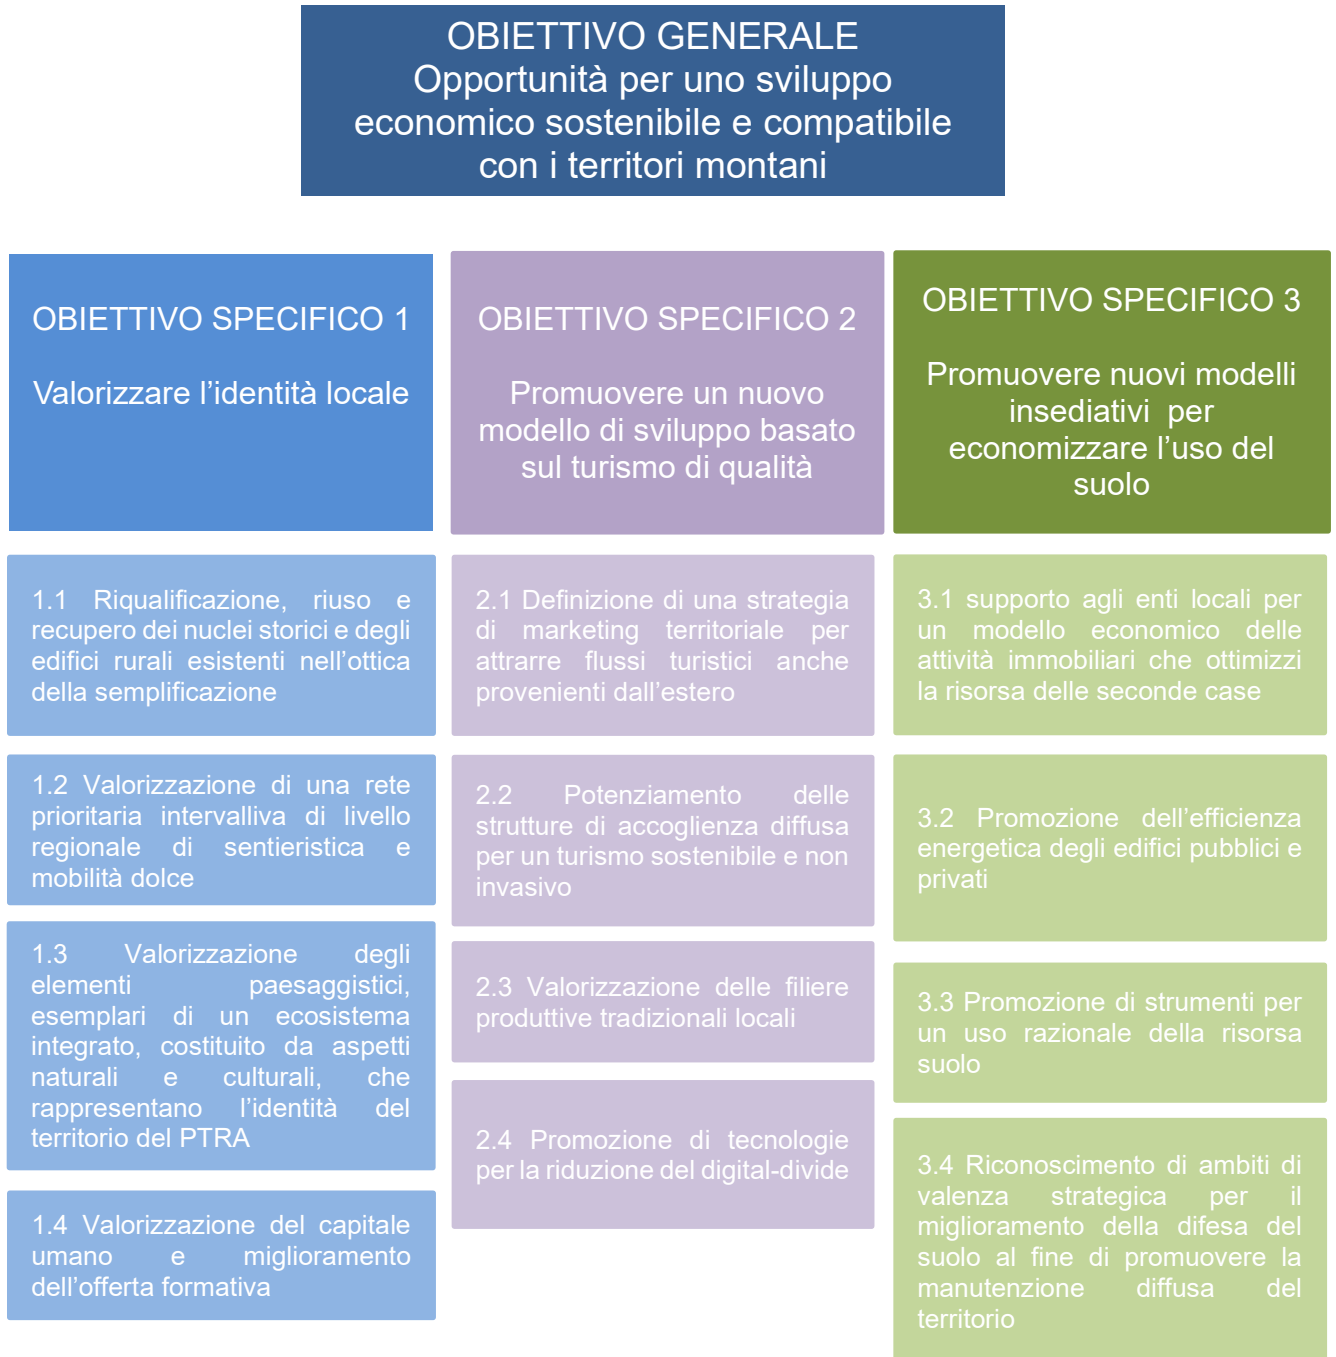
OBIETTIVO GENERALE
Opportunità per uno sviluppo economico sostenibile e compatibile con i territori montani

OBIETTIVO SPECIFICO 1

Valorizzare l'identità locale

1.1 Riqualificazione, riuso e recupero dei nuclei storici e degli edifici rurali esistenti nell'ottica della semplificazione

1.2 Valorizzazione di una rete prioritaria intervalliva di livello regionale di sentieristica e mobilità dolce

1.3 Valorizzazione degli elementi paesaggistici, esemplari di un ecosistema integrato, costituito da aspetti naturali e culturali, che rappresentano l'identità del territorio del PTRA

1.4 Valorizzazione del capitale umano e miglioramento dell'offerta formativa

OBIETTIVO SPECIFICO 2

Promuovere un nuovo modello di sviluppo basato sul turismo di qualità

2.1 Definizione di una strategia di marketing territoriale per attrarre flussi turistici anche provenienti dall'estero

2.2 Potenziamento delle strutture di accoglienza diffusa per un turismo sostenibile e non invasivo

2.3 Valorizzazione delle filiere produttive tradizionali locali

2.4 Promozione di tecnologie per la riduzione del digital-divide

OBIETTIVO SPECIFICO 3

Promuovere nuovi modelli insediativi per economizzare l'uso del suolo

3.1 supporto agli enti locali per un modello economico delle attività immobiliari che ottimizzi la risorsa delle seconde case

3.2 Promozione dell'efficienza energetica degli edifici pubblici e privati

3.3 Promozione di strumenti per un uso razionale della risorsa suolo

3.4 Riconoscimento di ambiti di valenza strategica per il miglioramento della difesa del suolo al fine di promuovere la manutenzione diffusa del territorio